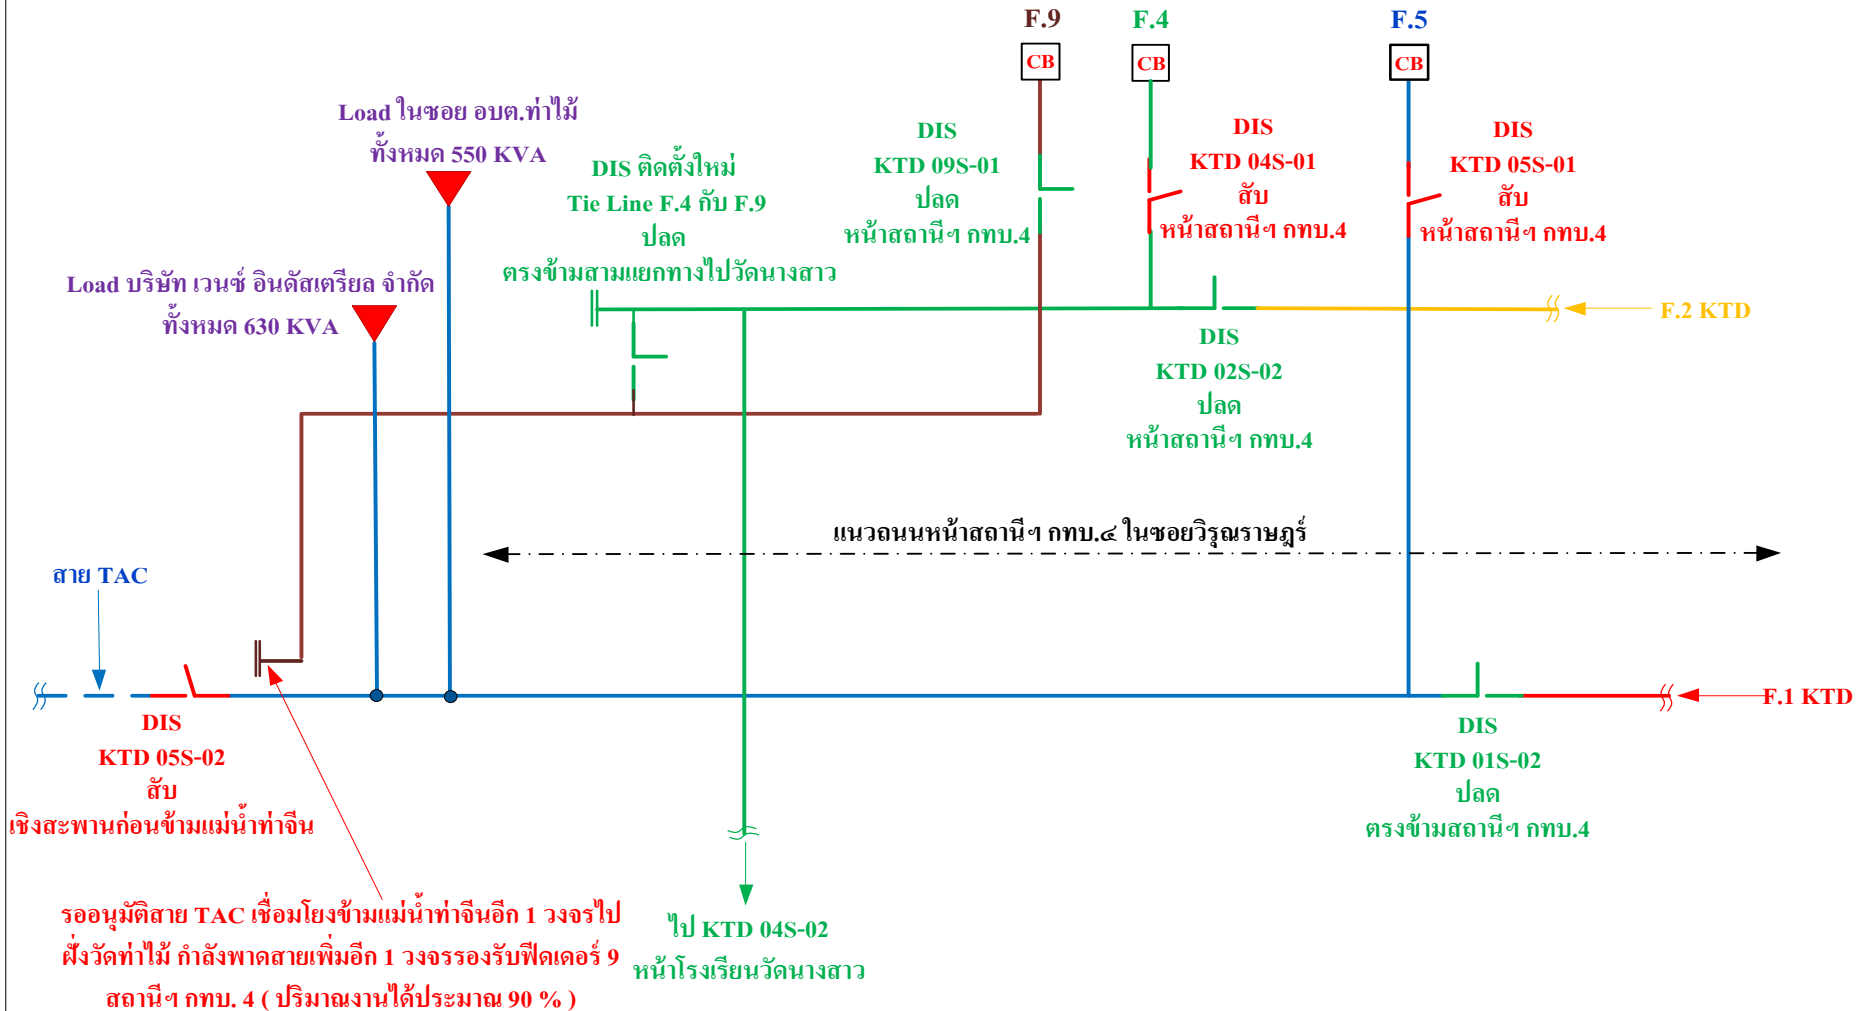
F.9
CB
F.4
CB
F.5
CB

Load ในซอย อบต.ท่าไม้
ทั้งหมด 550 KVA

DIS ติดตั้งใหม่
Tie Line F.4 กับ F.9
ปลด
ตรงข้ามสามแยกทางไปวัดนางสาว

DIS
KTD 09S-01
ปลด
หน้าสถานีฯ กทบ.4

DIS
KTD 04S-01
สับ
หน้าสถานีฯ กทบ.4

DIS
KTD 05S-01
สับ
หน้าสถานีฯ กทบ.4

Load บริษัท เวนซ์ อินดัสเตรียล จำกัด
ทั้งหมด 630 KVA

F.2 KTD

DIS
KTD 02S-02
ปลด
หน้าสถานีฯ กทบ.4

แนวถนนหน้าสถานีฯ กทบ.๔ ในซอยวิรุณราษฎร์

สาย TAC

F.1 KTD

DIS
KTD 05S-02
สับ
เชิงสะพานก่อนข้ามแม่น้ำท่าจีน

DIS
KTD 01S-02
ปลด
ตรงข้ามสถานีฯ กทบ.4

รออนุมัติสาย TAC เชื่อมโยงข้ามแม่น้ำท่าจีนอีก 1 วงจรไป
ฝั่งวัดท่าไม้ กำลังพาดสายเพิ่มอีก 1 วงจรรองรับฟีดเดอร์ 9
สถานีฯ กทบ. 4 ( ปริมาณงานได้ประมาณ 90 % )

ไป KTD 04S-02
หน้าโรงเรียนวัดนางสาว